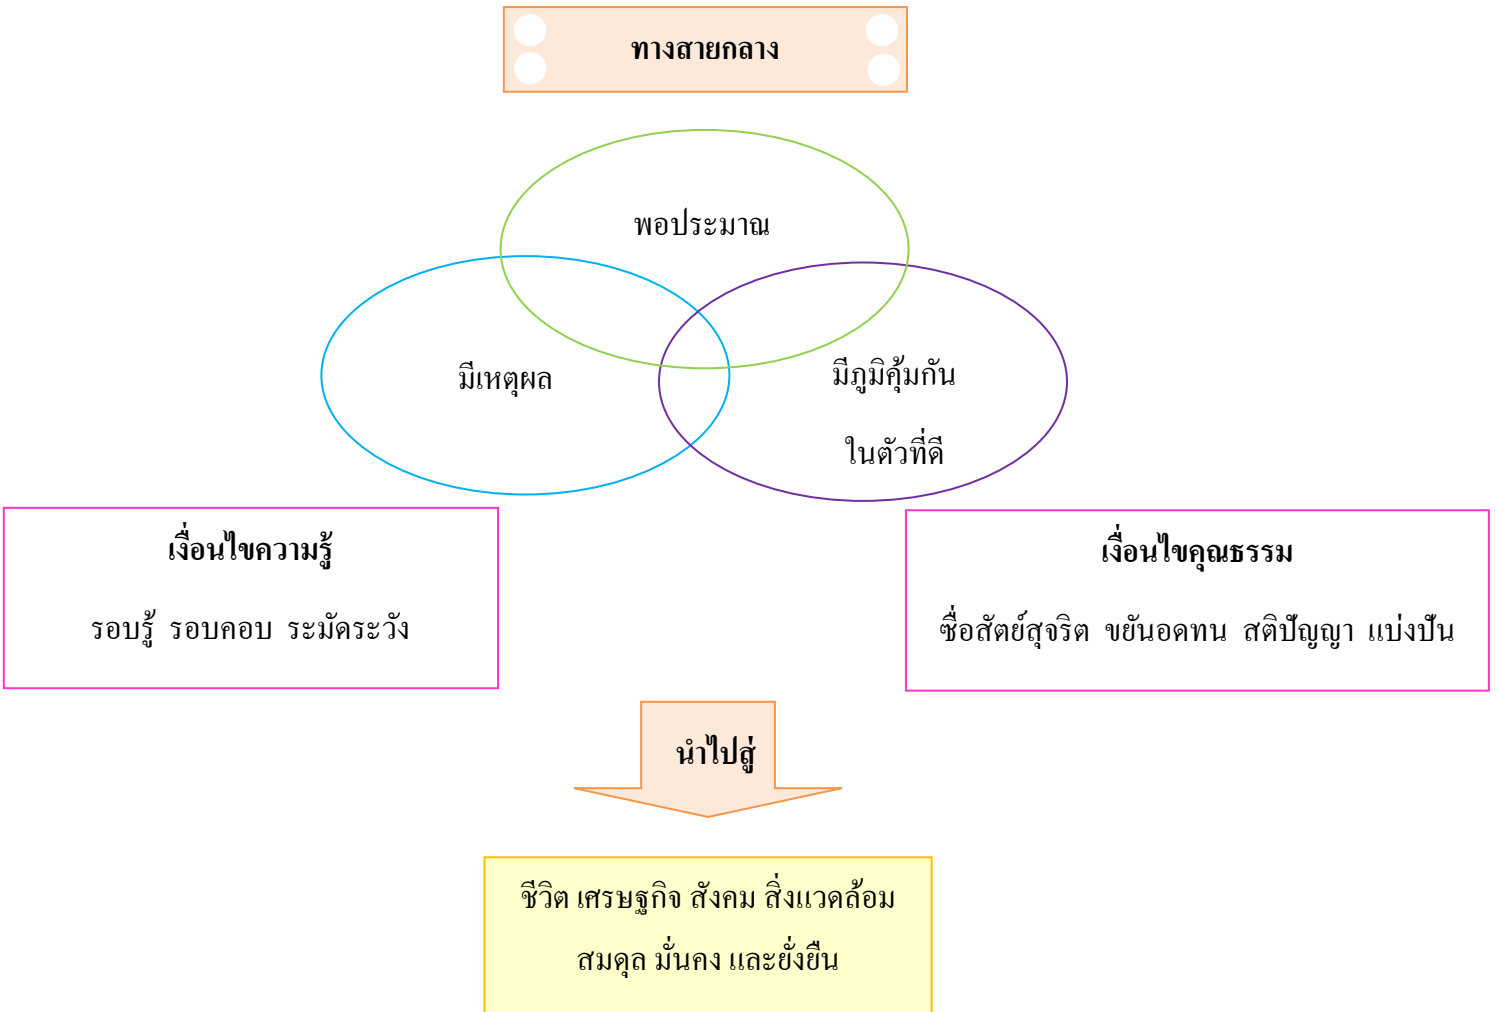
ทางสายกลาง

พอประมาณ

มีเหตุผล

มีภูมิคุ้มกันในตัวที่ดี

เงื่อนไขความรู้

รอบรู้ รอบคอบ ระมัดระวัง

เงื่อนไขคุณธรรม

ซื่อสัตย์สุจริต ขยันอดทน สติปัญญา แบ่งปัน

นำไปสู่

ชีวิต เศรษฐกิจ สังคม สิ่งแวดล้อม สมดุล มั่นคง และยั่งยืน